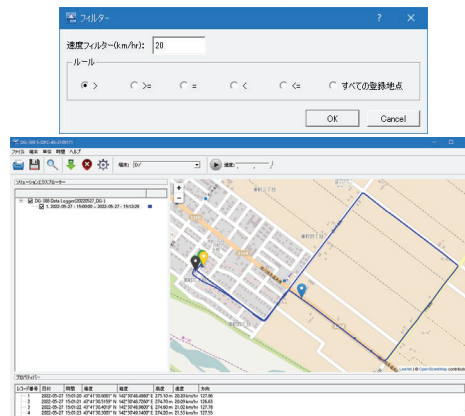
フィルター

?

速度フィルター(km/hr): 20

ルール

> >= = < <= すべての登録地点

OK Cancel

DG-388 Data Logger

ファイル 編集 表示 時間 ヘルプ

ソリューションエクスプローラー

DG-388 Data Logger(20220527_DG-)

1. 2022-05-27 - 15:00:00 ~ 2022-05-27 - 15:13:20

速度:

Leaflet | © OpenStreetMap contributors

プロパティー

| レコード番号 | 日付 | 時間 | 緯度 | 経度 | 高度 | 速度 | 方向 |
|---|---|---|---|---|---|---|---|
| 1 | 2022-05-27 | 15:01:21 | 43°41'30.600"N | 142°30'46.690"E | 275.70 m | 20.93 km/hr | 127.86 |
| 2 | 2022-05-27 | 15:01:22 | 43°41'30.519"N | 142°30'46.720"E | 274.70 m | 20.03 km/hr | 128.43 |
| 3 | 2022-05-27 | 15:01:23 | 43°41'30.401"N | 142°30'46.755"E | 274.80 m | 21.02 km/hr | 127.59 |
| 4 | 2022-05-27 | 15:01:24 | 43°41'30.300"N | 142°30'46.800"E | 274.80 m | 21.56 km/hr | 127.15 |